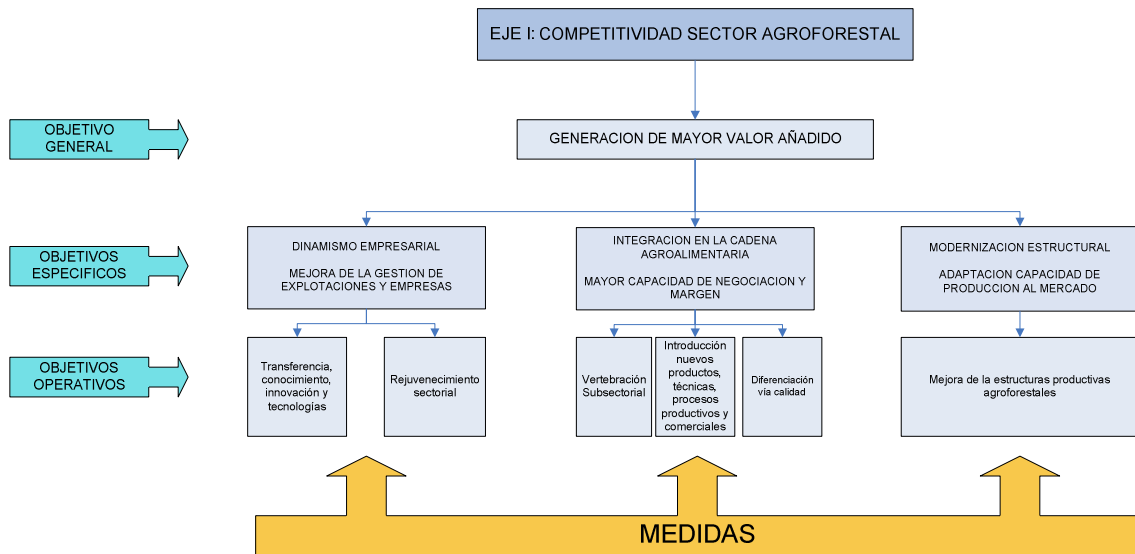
EJE I: COMPETITIVIDAD SECTOR AGROFORESTAL

OBJETIVO GENERAL

GENERACION DE MAYOR VALOR AÑADIDO

OBJETIVOS ESPECIFICOS

DINAMISMO EMPRESARIAL

MEJORA DE LA GESTION DE EXPLOTACIONES Y EMPRESAS

INTEGRACION EN LA CADENA AGROALIMENTARIA

MAYOR CAPACIDAD DE NEGOCIACION Y MARGEN

MODERNIZACION ESTRUCTURAL

ADAPTACION CAPACIDAD DE PRODUCCION AL MERCADO

OBJETIVOS OPERATIVOS

Transferencia, conocimiento, innovación y tecnologías

Rejuvenecimiento sectorial

Vertebración Subsectorial

Introducción nuevos productos, técnicas, procesos productivos y comerciales

Diferenciación vía calidad

Mejora de la estructuras productivas agroforestales

MEDIDAS